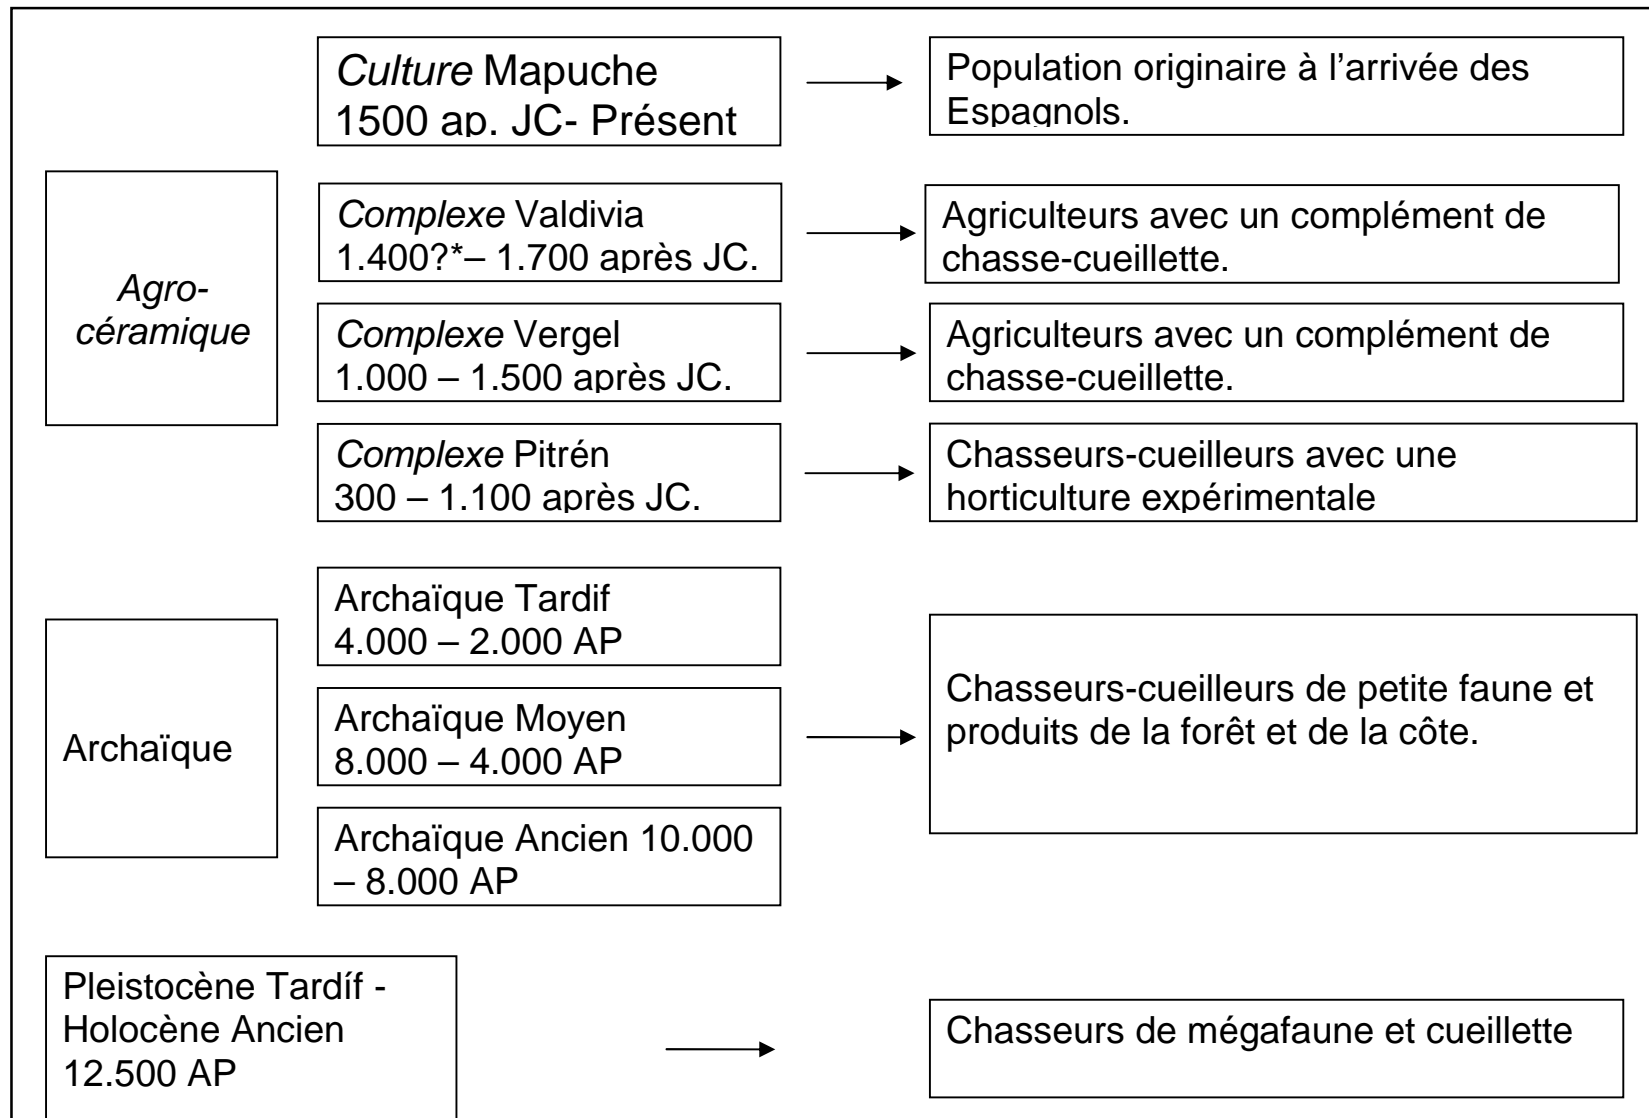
Culture Mapuche
1500 ap. JC- Présent

Population originaire à l'arrivée des Espagnols.

Agro-céramique

Complexe Valdivia
1.400?*– 1.700 après JC.

Agriculteurs avec un complément de chasse-cueillette.

Complexe Vergel
1.000 – 1.500 après JC.

Agriculteurs avec un complément de chasse-cueillette.

Complexe Pitrén
300 – 1.100 après JC.

Chasseurs-cueilleurs avec une horticulture expérimentale

Archaïque

Archaïque Tardif
4.000 – 2.000 AP

Archaïque Moyen
8.000 – 4.000 AP

Archaïque Ancien 10.000 – 8.000 AP

Chasseurs-cueilleurs de petite faune et produits de la forêt et de la côte.

Pleistocène Tardíf - Holocène Ancien
12.500 AP

Chasseurs de mégafaune et cueillette